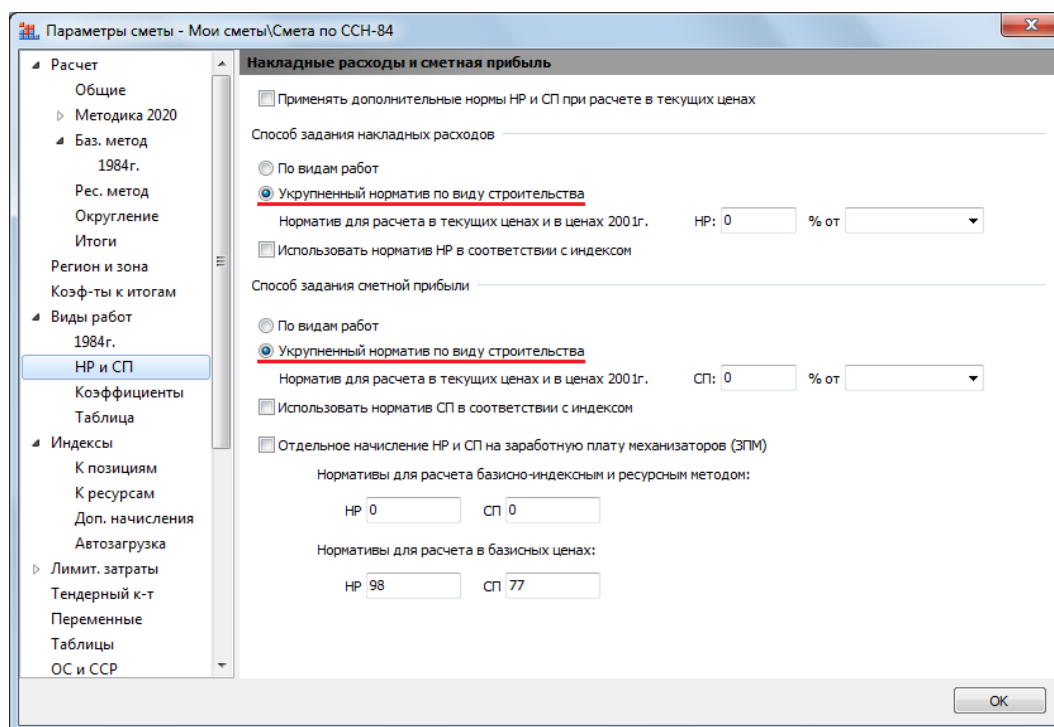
Параметры сметы - Мои сметы\Смета по ССН-84

Расчет
Общие
Методика 2020
Баз. метод
1984г.
Рес. метод
Округление
Итоги
Регион и зона
Коэф-ты к итогам
Виды работ
1984г.
НР и СП
Коэффициенты
Таблица
Индексы
К позициям
К ресурсам
Доп. начисления
Автозагрузка
Лимит. затраты
Тендерный к-т
Переменные
Таблицы
ОС и ССР

Накладные расходы и сметная прибыль

Применять дополнительные нормы НР и СП при расчете в текущих ценах

Способ задания накладных расходов

По видам работ
Укрупненный норматив по виду строительства
Норматив для расчета в текущих ценах и в ценах 2001г. НР: 0 % от
Использовать норматив НР в соответствии с индексом

Способ задания сметной прибыли

По видам работ
Укрупненный норматив по виду строительства
Норматив для расчета в текущих ценах и в ценах 2001г. СП: 0 % от
Использовать норматив СП в соответствии с индексом

Отдельное начисление НР и СП на заработную плату механизаторов (ЗПМ)

Нормативы для расчета базисно-индексным и ресурсным методом:
НР 0 СП 0

Нормативы для расчета в базисных ценах:
НР 98 СП 77

OK